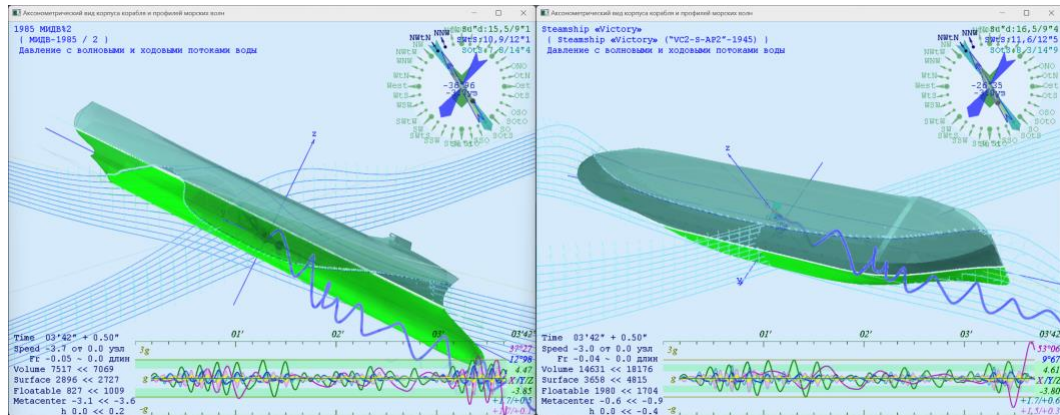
Аксонометрический вид корпуса корабля и профилей морских волн

1985 МИДВ%2
( МИДВ-1985 / 2 )
Давление с волновыми и ходовыми потоками воды

NWtN NNW Sd:15,5/9"1
SWts:10,9/12"1
Sots:7,8/14"4
NW
NWtW
WtN
West
WtS
WSW
SW
SWtW
SWtS
SSW
OtN
ONO
Ost
OtS
OSO
SO
SOtS
-38.96
z

Time 03'42" + 0.50"
Speed -3.7 от 0.0 узл
Fr -0.05 ~ 0.0 длин
Volume 7517 << 7069
Surface 2896 << 2727
Floatable 827 << 1009
Metacenter -3.1 << -3.6
h 0.0 << 0.2
01' 02' 03' 03'42
3g
g
-g
37"22
12"98
4.47
X/T/Z
-3.65
+1.7/+0.6
+.35/+0.1

Аксонометрический вид корпуса корабля и профилей морских волн

Steamship «Victory»
( Steamship «Victory» ("VC2-S-AP2"-1945) )
Давление с волновыми и ходовыми потоками воды

NWtN NNW Sd:16,5/9"1
SWts:11,6/12"5
Sots:8,3/14"9
NW
NWtW
WtN
West
WtS
WSW
SW
SWtW
SWtS
SSW
ONO
OtN
Ost
OtS
OSO
SO
SOtS
-26.35
z

Time 03'42" + 0.50"
Speed -3.0 от 0.0 узл
Fr -0.04 ~ 0.0 длин
Volume 14631 << 18176
Surface 3658 << 4815
Floatable 1980 << 1704
Metacenter -0.6 << -0.9
h 0.0 << -0.4
01' 02' 03' 03'42
3g
g
-g
53"06
9"67
4.61
X/T/Z
-3.80
+1.7/+0.6
+1.5/+0.5